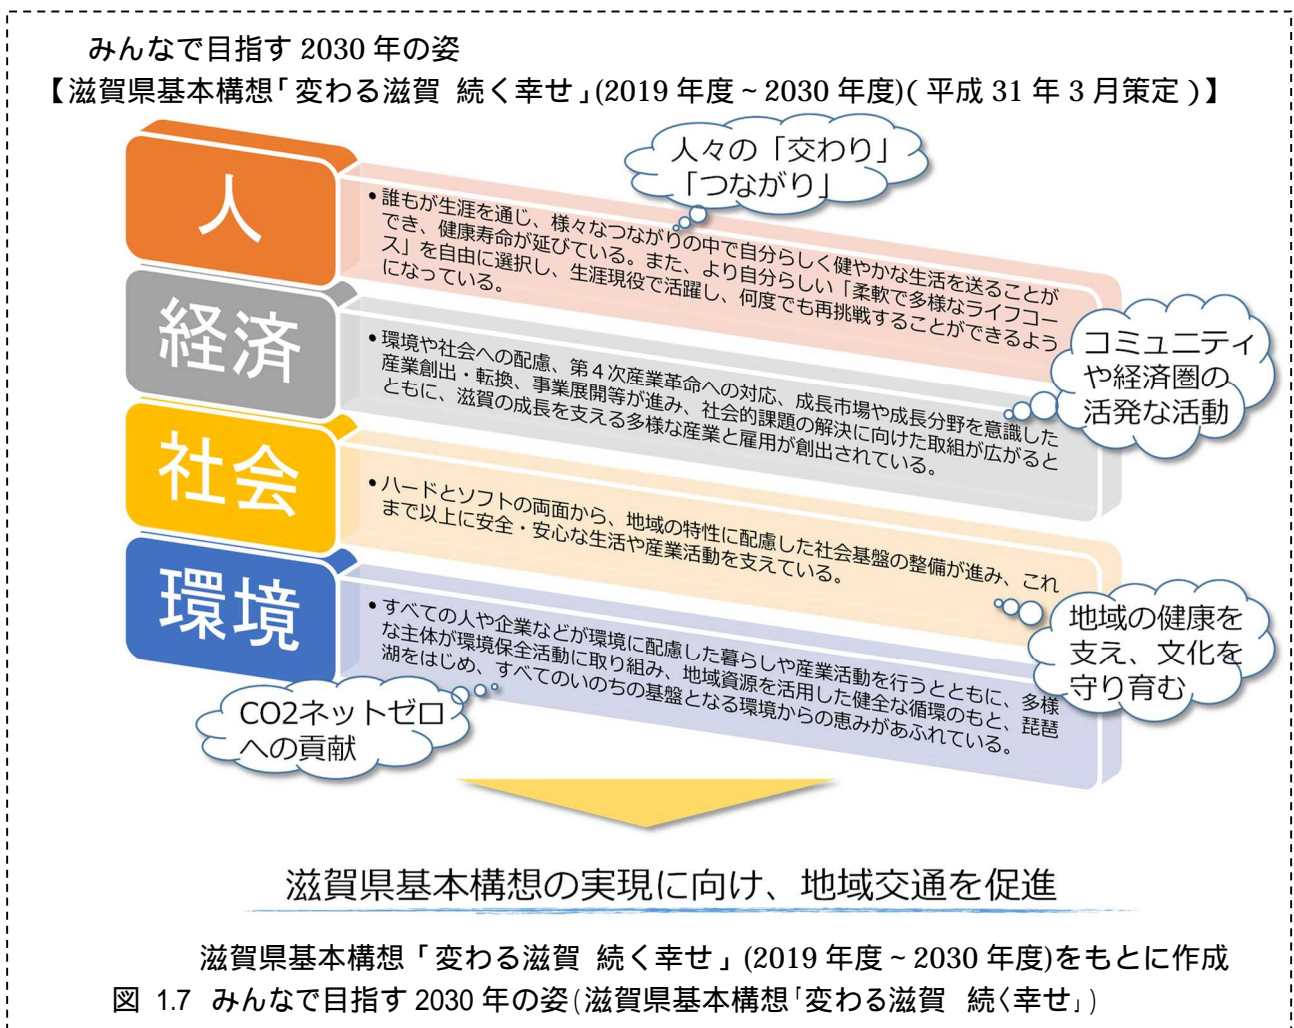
みんなで目指す 2030 年の姿
【滋賀県基本構想「変わる滋賀 続く幸せ」(2019 年度 ~ 2030 年度)( 平成 31 年 3 月策定 )】

人々の「変わり」「つながり」

人

• 誰もが生涯を通じ、様々なつながりの中で自分らしく健やかな生活を送ることができ、健康寿命が延びている。また、より自分らしい「柔軟で多様なライフコース」を自由に選択し、生涯現役で活躍し、何度でも再挑戦することができるようになっている。

コミュニティや経済圏の活発な活動

経済

• 環境や社会への配慮、第４次産業革命への対応、成長市場や成長分野を意識した産業創出・転換、事業展開等が進み、社会的課題の解決に向けた取組が広がるとともに、滋賀の成長を支える多様な産業と雇用が創出されている。

社会

• ハードとソフトの両面から、地域の特性に配慮した社会基盤の整備が進み、これまで以上に安全・安心な生活や産業活動を支えている。

地域の健康を支え、文化を守り育む

環境

• すべての人や企業などが環境に配慮した暮らしや産業活動を行うとともに、多様な主体が環境保全活動に取り組み、地域資源を活用した健全な循環のもと、琵琶湖をはじめ、すべてのいのちの基盤となる環境からの恵みがあふれている。

CO2ネットゼロへの貢献

滋賀県基本構想の実現に向け、地域交通を促進

滋賀県基本構想「変わる滋賀 続く幸せ」(2019 年度 ~ 2030 年度)をもとに作成
図 1.7 みんなで目指す 2030 年の姿(滋賀県基本構想「変わる滋賀 続く幸せ」)